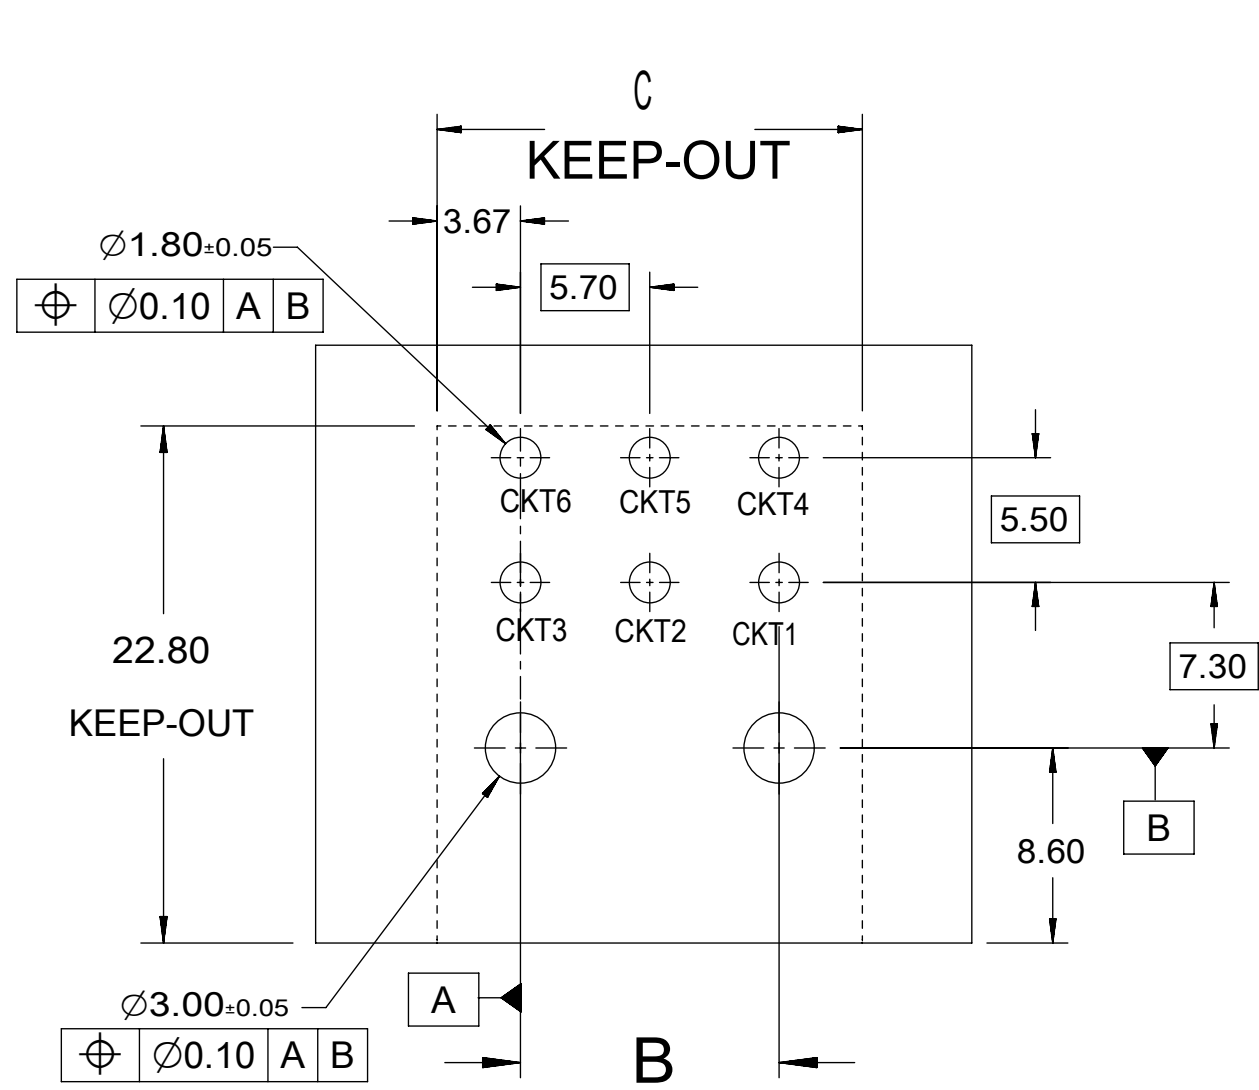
C
KEEP-OUT

3.67

$\varnothing$1.80±0.05

| $\oplus$ | $\varnothing$0.10 | A | B |
|---|---|---|---|

5.70

CKT6 CKT5 CKT4

5.50

CKT3 CKT2 CKT1

22.80

KEEP-OUT

7.30

B

8.60

A

$\varnothing$3.00±0.05

| $\oplus$ | $\varnothing$0.10 | A | B |
|---|---|---|---|

B